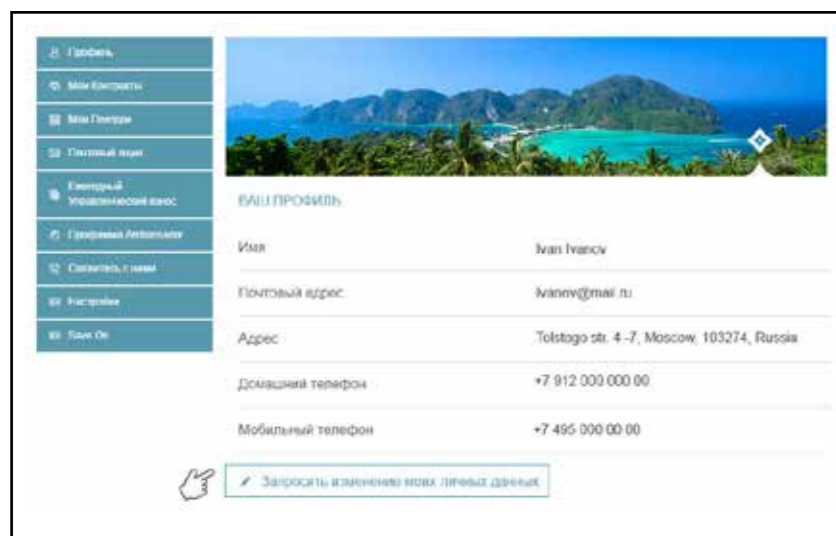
Профиль
Мои Контракты
Мои Платежи
Почтовый ящик
Ежегодный управленческий взнос
Программа Ambassador
Связаться с нами
Настройки
Save On

ВАШ ПРОФИЛЬ

| Имя | Ivan Ivanov |
|---|---|
| Почтовый адрес | ivanov@mail.ru |
| Адрес | Tolstogo str. 4 -7, Moscow, 103274, Russia |
| Домашний телефон | +7 912 000 000 00 |
| Мобильный телефон | +7 495 000 00 00 |

Запросить изменение моих личных данных